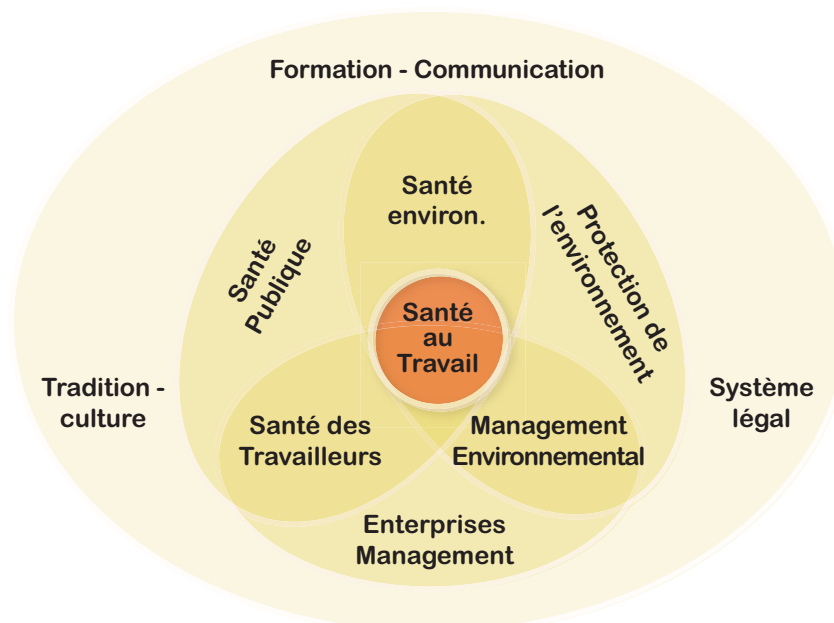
Formation - Communication

Santé environ.

Santé Publique

Protection de l'environnement

Santé au Travail

Tradition - culture

Système légal

Santé des Travailleurs

Management Environnemental

Enterprises Management